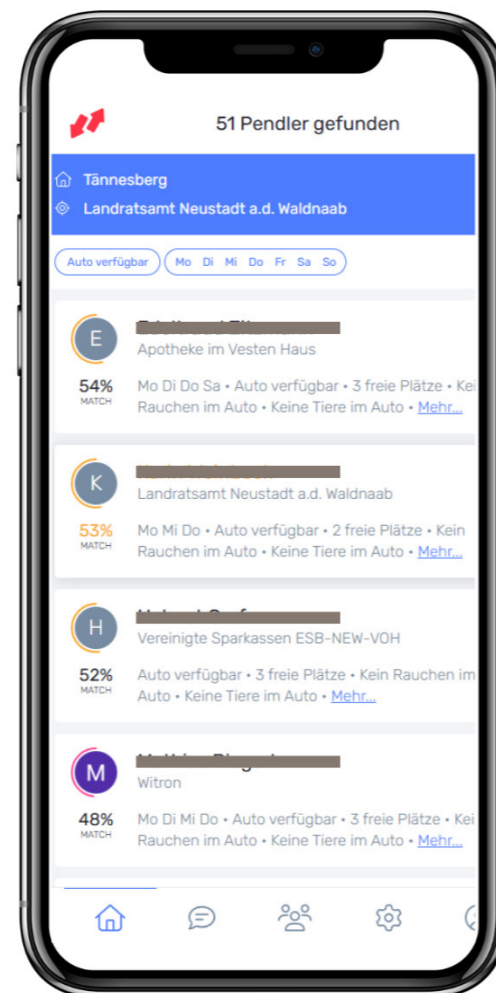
51 Pendler gefunden

Tännesberg
Landratsamt Neustadt a.d. Waldnaab

Auto verfügbar | Mo Di Mi Do Fr Sa So

E
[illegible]
Apotheke im Vesten Haus
54% MATCH
Mo Di Do Sa • Auto verfügbar • 3 freie Plätze • Kein Rauchen im Auto • Keine Tiere im Auto • Mehr...

K
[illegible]
Landratsamt Neustadt a.d. Waldnaab
53% MATCH
Mo Mi Do • Auto verfügbar • 2 freie Plätze • Kein Rauchen im Auto • Keine Tiere im Auto • Mehr...

H
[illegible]
Vereinigte Sparkassen ESB-NEW-VOH
52% MATCH
Auto verfügbar • 3 freie Plätze • Kein Rauchen im Auto • Keine Tiere im Auto • Mehr...

M
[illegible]
Witron
48% MATCH
Mo Di Mi Do • Auto verfügbar • 3 freie Plätze • Kei Rauchen im Auto • Keine Tiere im Auto • Mehr...